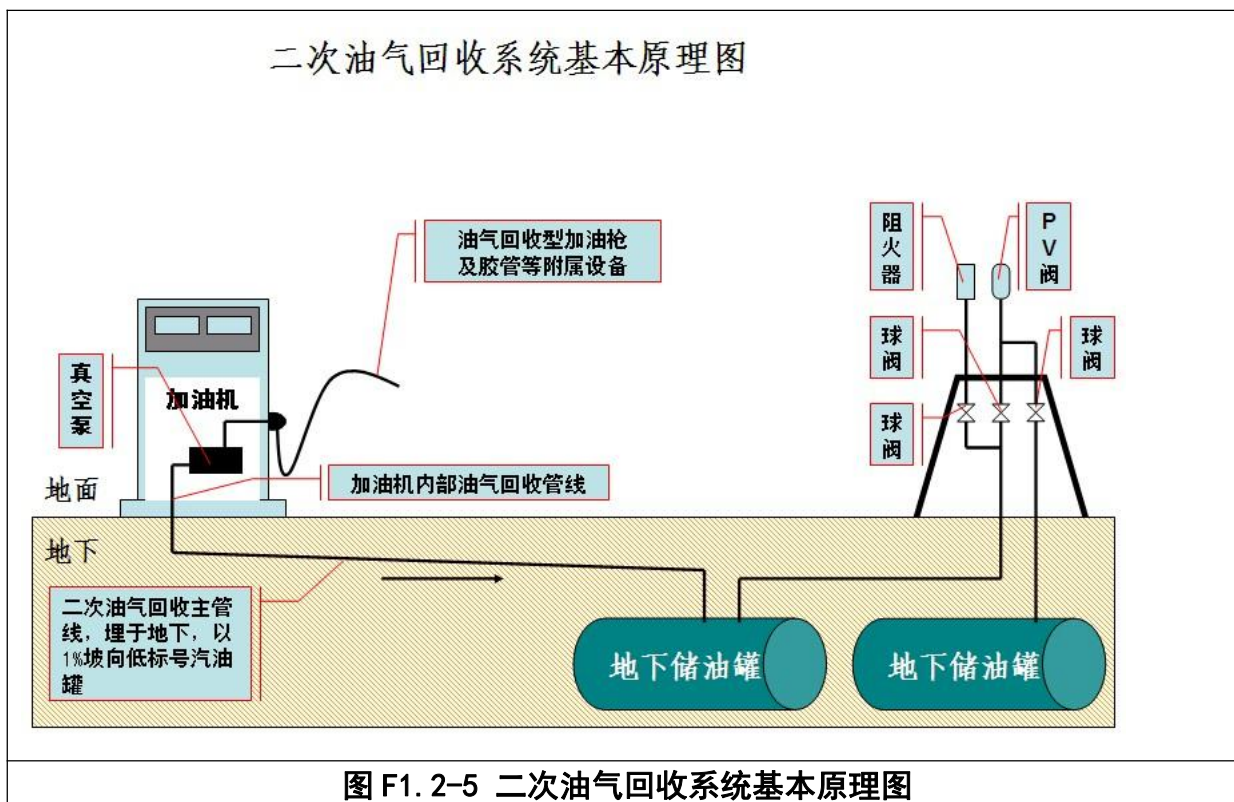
二次油气回收系统基本原理图

油气回收型加油枪及胶管等附属设备

阻火器

PV阀

球阀

球阀

球阀

真空泵

加油机

地面

加油机内部油气回收管线

地下

二次油气回收主管线，埋于地下，以1%坡向低标号汽油罐

地下储油罐

地下储油罐

图 F1.2-5 二次油气回收系统基本原理图